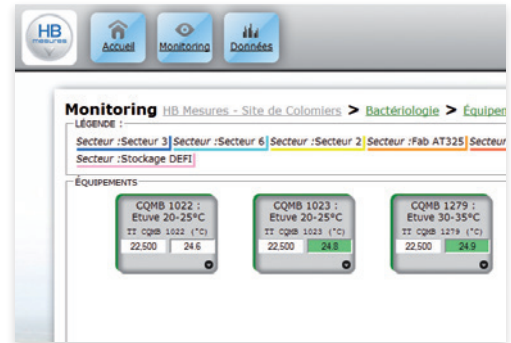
HB
mesures

Accueil Monitoring Données

Monitoring HB Mesures - Site de Colomiers > Bactériologie > Équipen

LÉGENDE :

Secteur :Secteur 3 Secteur :Secteur 6 Secteur :Secteur 2 Secteur :Fab AT325 Secteur

Secteur :Stockage DEFI

ÉQUIPEMENTS

CQMB 1022 : Etuve 20-25°C
TT CQMB 1022 (°C)
22,500 24.6

CQMB 1023 : Etuve 20-25°C
TT CQMB 1023 (°C)
22,500 24.8

CQMB 1279 : Etuve 30-35°C
TT CQMB 1279 (°C)
22,500 24.9